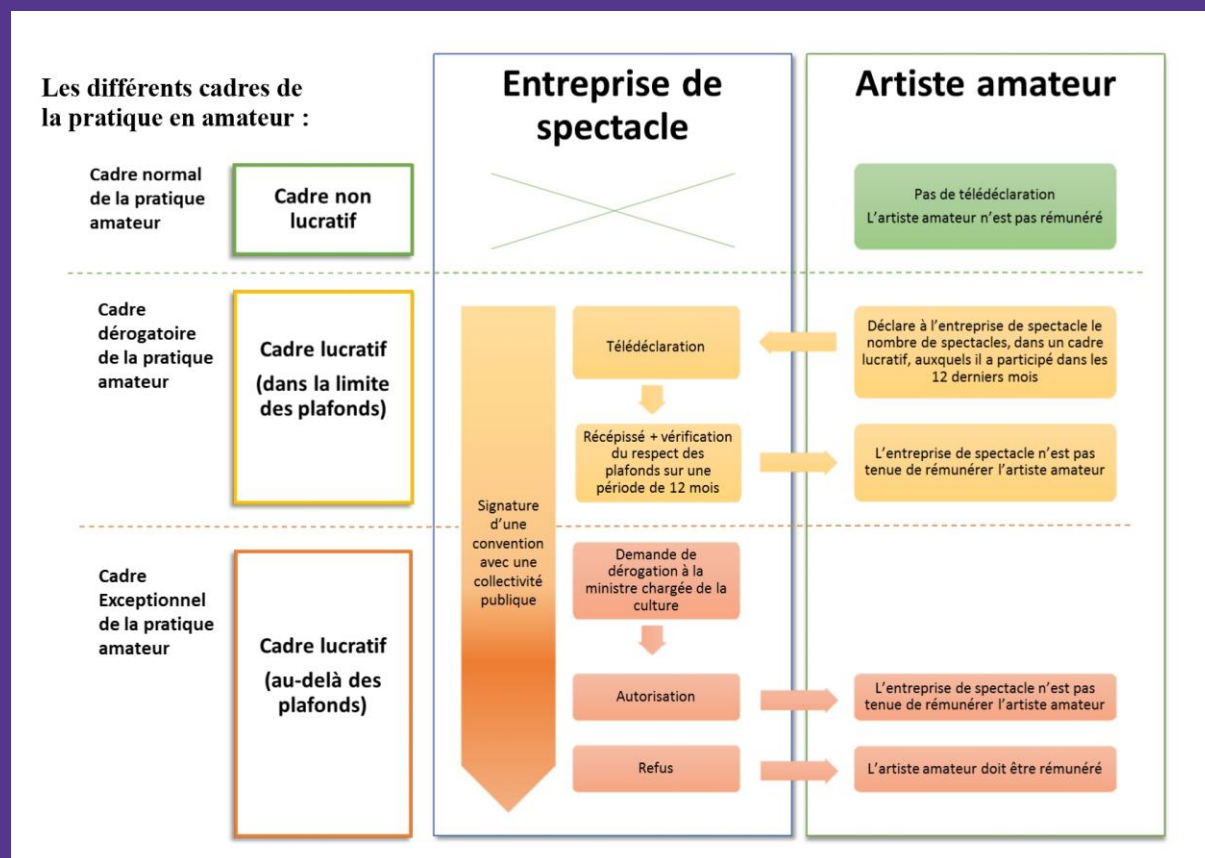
Les différents cadres de la pratique en amateur :

Entreprise de spectacle

Artiste amateur

Cadre normal de la pratique amateur

Cadre non lucratif

Pas de télédéclaration
L'artiste amateur n'est pas rémunéré

Cadre dérogatoire de la pratique amateur

Cadre lucratif (dans la limite des plafonds)

Télédéclaration

Déclare à l'entreprise de spectacle le nombre de spectacles, dans un cadre lucratif, auxquels il a participé dans les 12 derniers mois

Récépissé + vérification du respect des plafonds sur une période de 12 mois

L'entreprise de spectacle n'est pas tenue de rémunérer l'artiste amateur

Signature d'une convention avec une collectivité publique

Cadre Exceptionnel de la pratique amateur

Cadre lucratif (au-delà des plafonds)

Demande de dérogation à la ministre chargée de la culture

Autorisation

L'entreprise de spectacle n'est pas tenue de rémunérer l'artiste amateur

Refus

L'artiste amateur doit être rémunéré